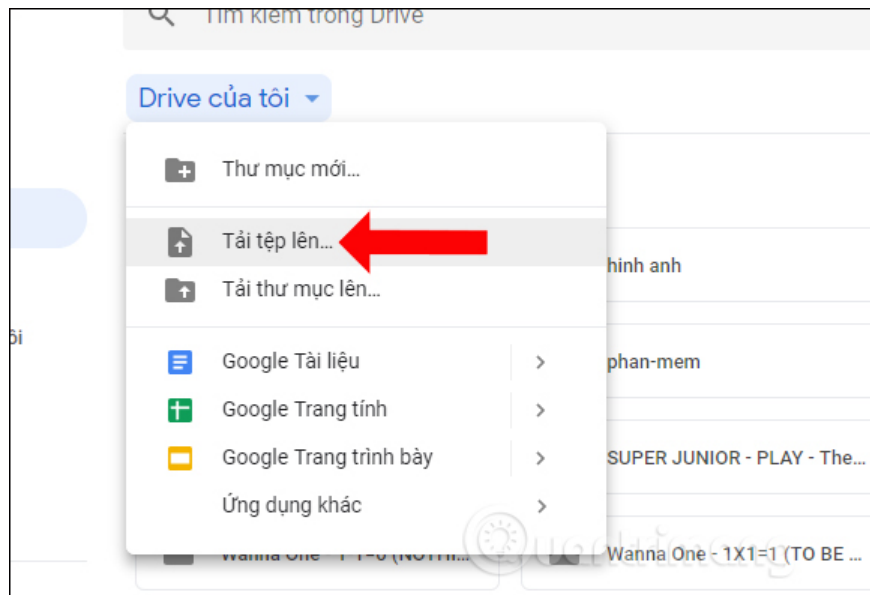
Tìm kiếm trong Drive

Drive của tôi

Thư mục mới...

Tải tệp lên...

Tải thư mục lên...

Google Tài liệu

Google Trang tính

Google Trang trình bày

Ứng dụng khác

ôi

hình anh

phan-mem

SUPER JUNIOR - PLAY - The...

Wanna One - 1+1=0 (NOTHI...

Wanna One - 1X1=1 (TO BE ...